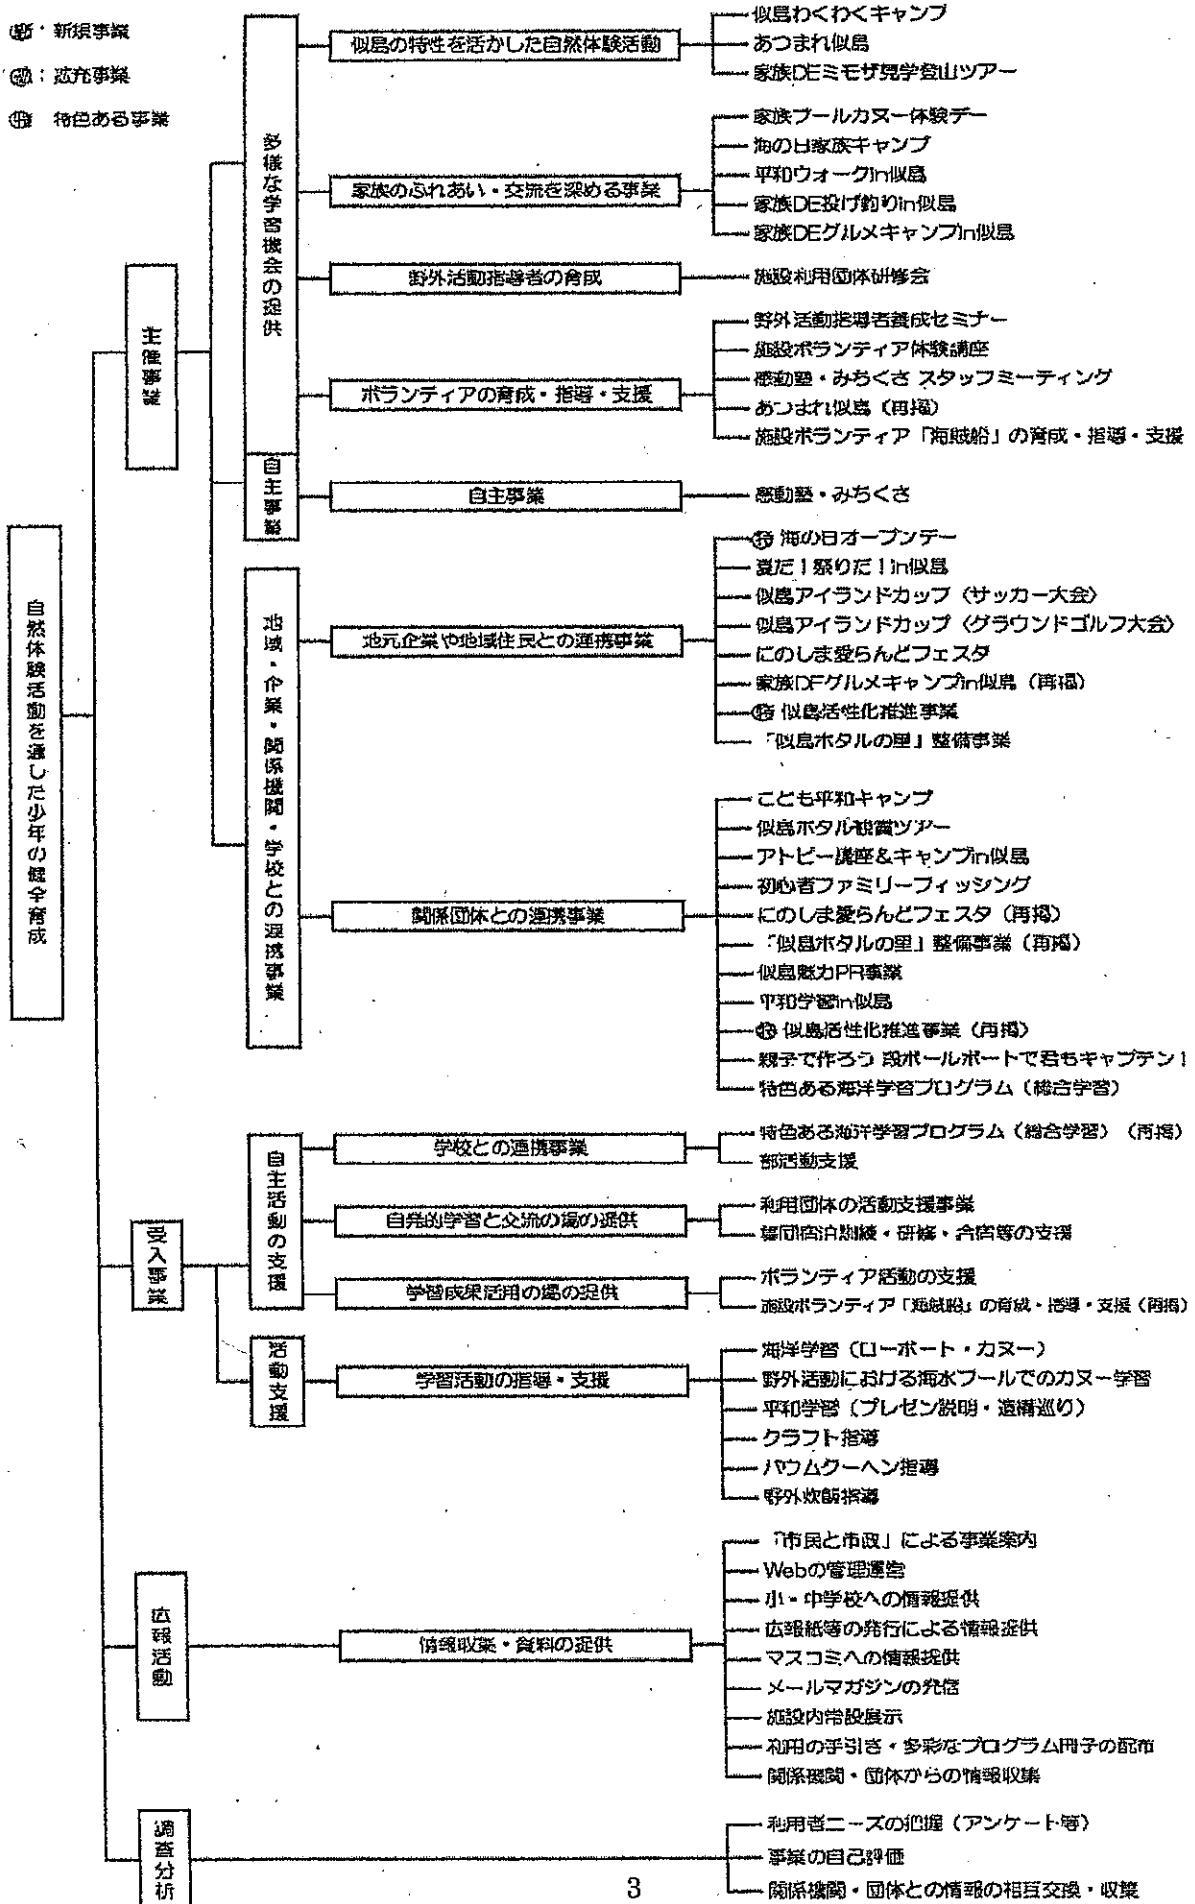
新：新規事業
拡：拡充事業
特：特色ある事業

自然体験活動を通した少年の健全育成

主催事業

多様な学習機会の提供

似島の特性を活かした自然体験活動
似島わくわくキャンプ
あつまれ似島
家族DEミモザ見学登山ツアー

家族のふれあい・交流を深める事業
家族プールカヌー体験デー
海の日家族キャンプ
平和ウォークin似島
家族DE投げ釣りin似島
家族DEグルメキャンプin似島

野外活動指導者の育成
施設利用団体研修会

ボランティアの育成・指導・支援
野外活動指導者養成セミナー
施設ボランティア体験講座
感動塾・みちくさ スタッフミーティング
あつまれ似島（再掲）
施設ボランティア「海賊船」の育成・指導・支援

自主事業
自主事業
感動塾・みちくさ

地域・企業・関係機関・学校との連携事業

地元企業や地域住民との連携事業
特 海の日オープンデー
夏だ！祭りだ！in似島
似島アイランドカップ（サッカー大会）
似島アイランドカップ（グラウンドゴルフ大会）
にのしま愛らんどフェスタ
家族DEグルメキャンプin似島（再掲）
拡 似島活性化推進事業
「似島ホタルの里」整備事業

関係団体との連携事業
こども平和キャンプ
似島ホタル観賞ツアー
アトピー講座＆キャンプin似島
初心者ファミリーフィッシング
にのしま愛らんどフェスタ（再掲）
「似島ホタルの里」整備事業（再掲）
似島魅力PR事業
平和学習in似島
拡 似島活性化推進事業（再掲）
親子で作ろう 段ボールボートで君もキャプテン！
特色ある海洋学習プログラム（総合学習）

受入事業

自主活動の支援

学校との連携事業
特色ある海洋学習プログラム（総合学習）（再掲）
部活動支援

自発的学習と交流の場の提供
利用団体の活動支援事業
集団宿泊訓練・研修・合宿等の支援

学習成果活用の場の提供
ボランティア活動の支援
施設ボランティア「海賊船」の育成・指導・支援（再掲）

活動支援
学習活動の指導・支援
海洋学習（ローボート・カヌー）
野外活動における海水プールでのカヌー学習
平和学習（プレゼン説明・遺構巡り）
クラフト指導
バウムクーヘン指導
野外炊飯指導

広報活動
情報収集・資料の提供
「市民と市政」による事業案内
Webの管理運営
小・中学校への情報提供
広報紙等の発行による情報提供
マスコミへの情報提供
メールマガジンの発信
施設内常設展示
利用の手引き・多彩なプログラム冊子の配布
関係機関・団体からの情報収集

調査分析
利用者ニーズの把握（アンケート等）
事業の自己評価
関係機関・団体との情報の相互交換・収集

3